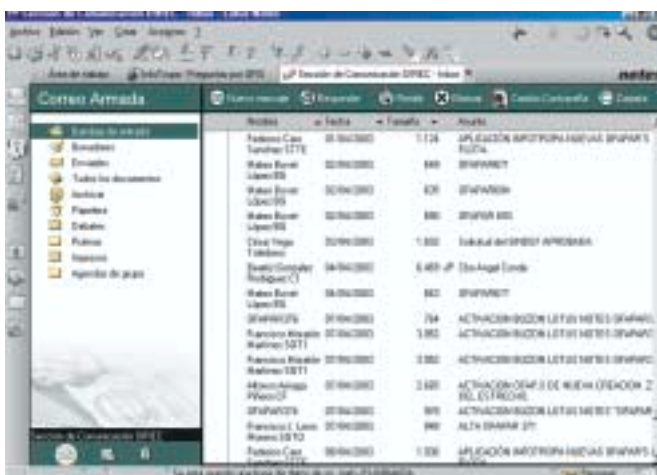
Archivo Edición Ver Crear Acciones ?

Correo Armada

Bandeja de entrada
Borradores
Enviados
Todos los documentos
Archivar
Papelera
Debates
Reglas
Nuevos
Agenda de grupo

Nuevo mensaje
Responder
Reenviar
Eliminar
Cambiar Contraseña
Carpeta

| Remitente | Fecha | Tamaño | Asunto |
|---|---|---|---|
| Federico Caro Sanchez STTE | 05/06/2003 | 1.126 | APLICACION INFOTRON NUEVAS SPAPAR'S FLOTA |
| Mateo Bonet López RR | 02/06/2003 | 849 | SPAPAR07 |
| Mateo Bonet López RR | 02/06/2003 | 835 | SPAPAR06 |
| Mateo Bonet López RR | 02/06/2003 | 886 | SPAPAR 005 |
| César Vega Toledano | 30/05/2003 | 1.602 | Solicitud del SPASY APROBADA |
| Beatriz González Rodríguez CT | 04/06/2003 | 6.465 | Ota Ángel Conde |
| Mateo Bonet López RR | 04/06/2003 | 863 | SPAPAR07 |
| SPAPAR376 | 07/06/2003 | 784 | ACTIVACION BUZON LOTUS NOTES SPAPAR |
| Francisco Ahuatín Martínez SBT1 | 07/06/2003 | 3.852 | ACTIVACION BUZON LOTUS NOTES SPAPAR |
| Francisco Ahuatín Martínez SBT1 | 07/06/2003 | 3.852 | ACTIVACION BUZON LOTUS NOTES SPAPAR |
| Alfonso Arriaga Piñeiro CF | 07/06/2003 | 2.685 | ACTIVACION SPAP 0 DE NUEVA CREACION EL ESTRECHO |
| SPAPAR376 | 07/06/2003 | 905 | ACTIVACION BUZON LOTUS NOTES SPAPAR |
| Francisco L. Lara Moreno SBT2 | 07/06/2003 | 840 | ALTA SPAPAR 377 |
| Federico Caro Sanchez STTE | 05/06/2003 | 1.336 | APLICACION INFOTRON NUEVAS SPAPAR'S FLOTA |

Sección de Comunicaciones DIPIEC